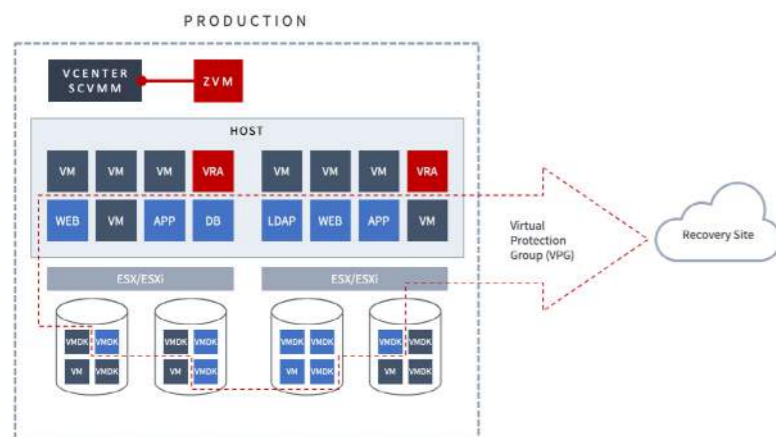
PRODUCTION

VCENTER SCVMM

ZVM

HOST

VM VM VM VRA VM VM VM VRA

WEB VM APP DB LDAP WEB APP VM

Virtual Protection Group (VPG)

Recovery Site

ESX/ESXi

ESX/ESXi

VMDK VMDK
VM VMDK

VMDK VMDK
VM VMDK

VMDK VMDK
VM VMDK

VMDK VMDK
VM VMDK